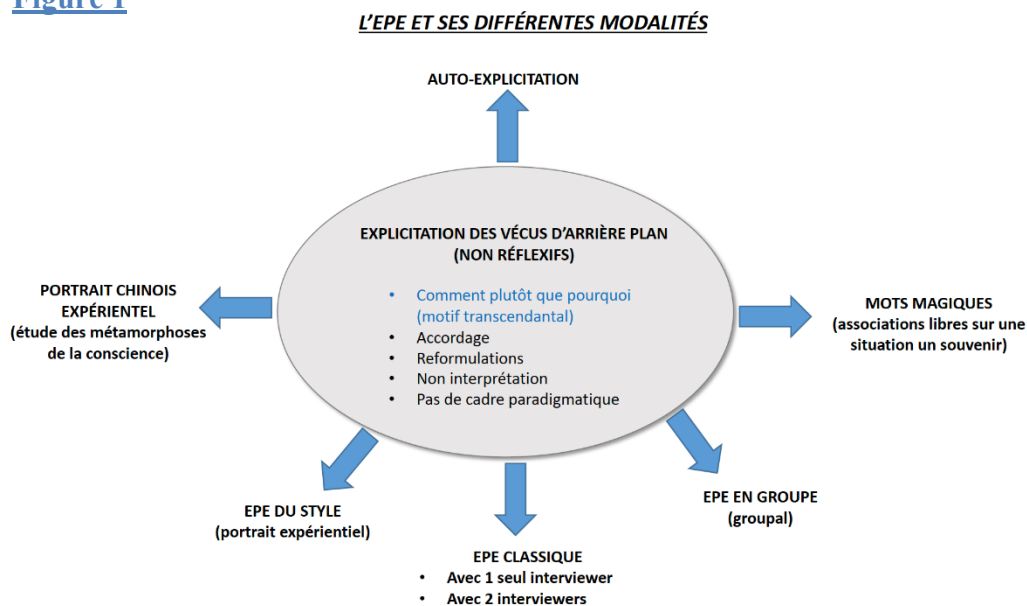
Figure 1

L'EPE ET SES DIFFÉRENTES MODALITÉS

AUTO-EXPLICITATION

EXPLICITATION DES VÉCUS D'ARRIÈRE PLAN (NON RÉFLEXIFS)

- Comment plutôt que pourquoi (motif transcendantal)
- Accordage
- Reformulations
- Non interprétation
- Pas de cadre paradigmatique

PORTRAIT CHINOIS EXPÉRIENTEL (étude des métamorphoses de la conscience)

MOTS MAGIQUES (associations libres sur une situation un souvenir)

EPE DU STYLE (portrait expérientiel)

EPE EN GROUPE (groupal)

EPE CLASSIQUE
- Avec 1 seul interviewer
- Avec 2 interviewers